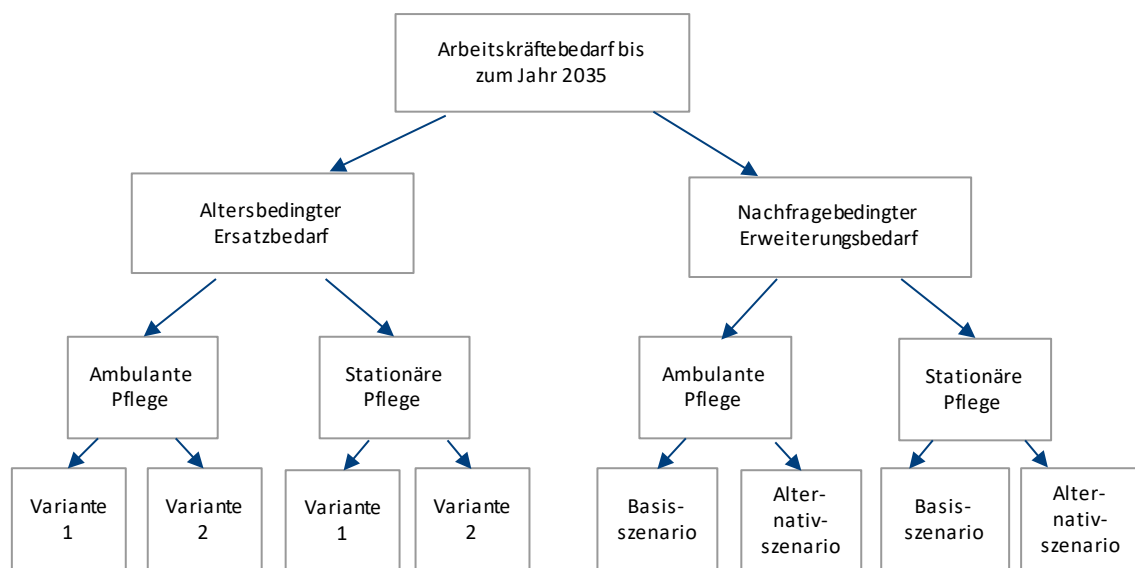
Arbeitskräftebedarf bis zum Jahr 2035

Altersbedingter Ersatzbedarf

Nachfragebedingter Erweiterungsbedarf

Ambulante Pflege

Stationäre Pflege

Ambulante Pflege

Stationäre Pflege

Variante 1

Variante 2

Variante 1

Variante 2

Basis-szenario

Alter-nativ-szenario

Basis-szenario

Alter-nativ-szenario